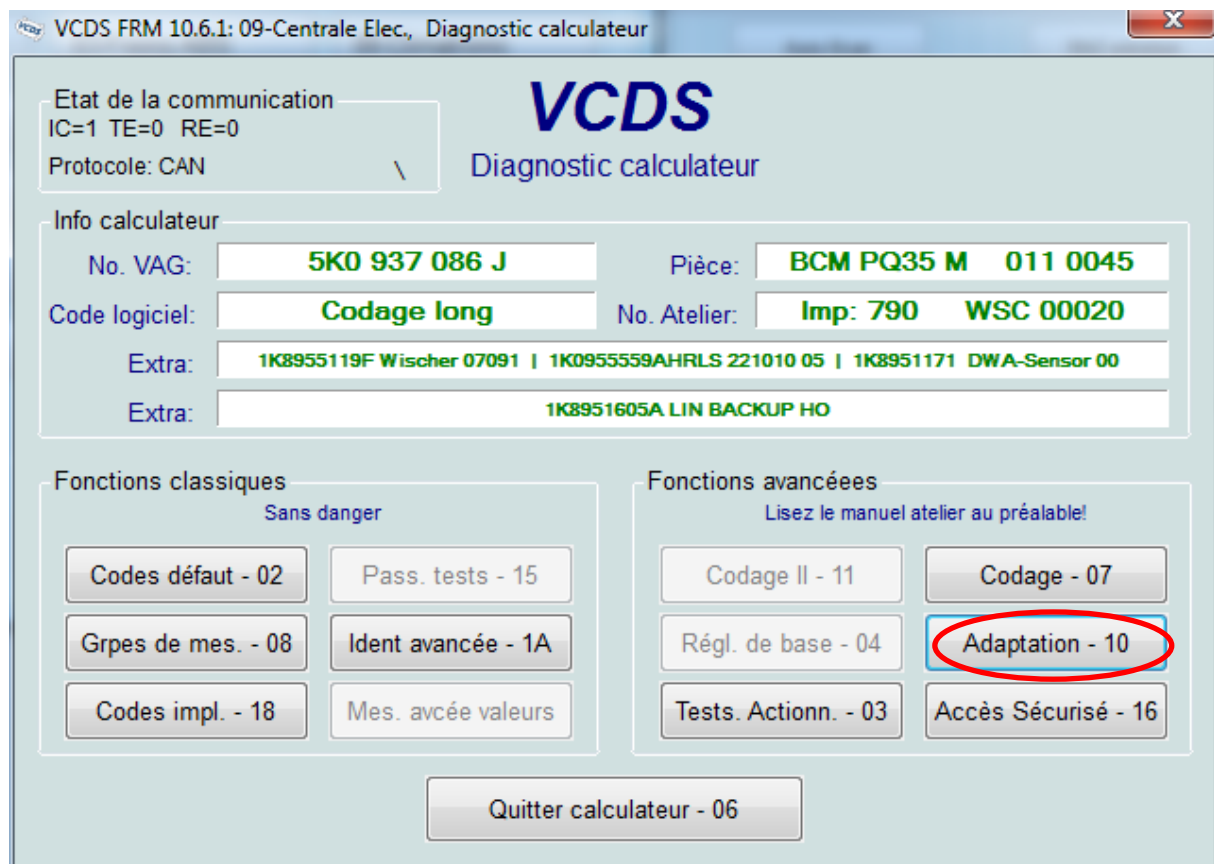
VCDS FRM 10.6.1: 09-Centrale Elec., Diagnostic calculateur

Etat de la communication
IC=1 TE=0 RE=0
Protocole: CAN \

VCDS
Diagnostic calculateur

Info calculateur
No. VAG: 5K0 937 086 J
Pièce: BCM PQ35 M 011 0045
Code logiciel: Codage long
No. Atelier: Imp: 790 WSC 00020
Extra: 1K8955119F Wischer 07091 | 1K0955559AHRLS 221010 05 | 1K8951171 DWA-Sensor 00
Extra: 1K8951605A LIN BACKUP HO

Fonctions classiques
Sans danger
Codes défaut - 02
Pass. tests - 15
Grpes de mes. - 08
Ident avancée - 1A
Codes impl. - 18
Mes. avcée valeurs

Fonctions avancéees
Lisez le manuel atelier au préalable!
Codage II - 11
Codage - 07
Régl. de base - 04
Adaptation - 10
Tests. Actionn. - 03
Accès Sécurisé - 16

Quitter calculateur - 06